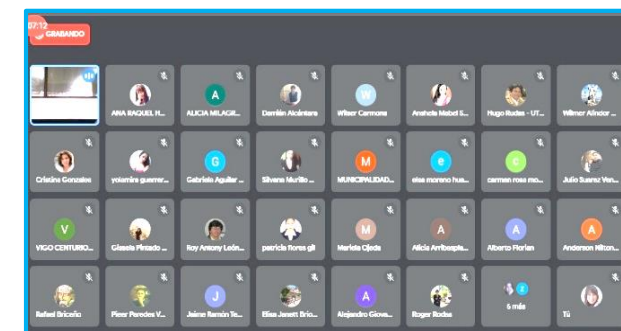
07:12
GRABANDO

ANA RAQUEL H...
A
ALICIA MILAGR...
Damián Alcántara
W
Wilser Carmona
Anabela Mabel S...
Hugo Rudas - UT...
Wilmer Alindor ...

Cristina Gonzales
yolanire guerrer...
G
Gabriela Aguilar ...
Silvana Murillo ...
M
MUNICIPALIDAD...
e
elsa moreno hua...
c
carmen rosa mo...
Julio Suarez Ven...

V
VIGO CENTURIO...
Glenda Pinzado ...
Roy Antony León...
patricia flores gil
M
Marieta Ojeda
A
Alicia Arribasple...
A
Alberto Florian
A
Anderson Hilton...

Rafael Briceño
Piero Paredes V...
J
Jaime Ramón Te...
Elisa Janett Brio...
A
Alejandro Giova...
Roger Rodas
6 más
Tú